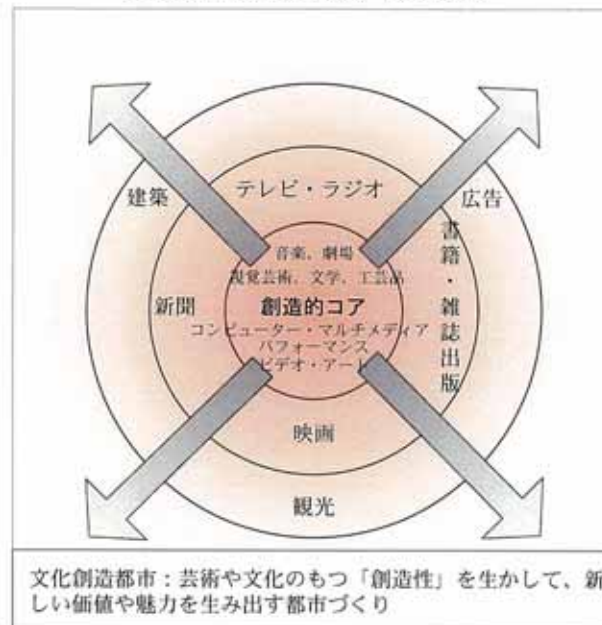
建築

テレビ・ラジオ

広告

音楽、劇場

視覚芸術、文学、工芸品

書籍・雑誌出版

新聞

創造的コア

コンピューター・マルチメディア

パフォーマンス

ビデオ・アート

映画

観光

文化創造都市：芸術や文化のもつ「創造性」を生かして、新しい価値や魅力を生み出す都市づくり